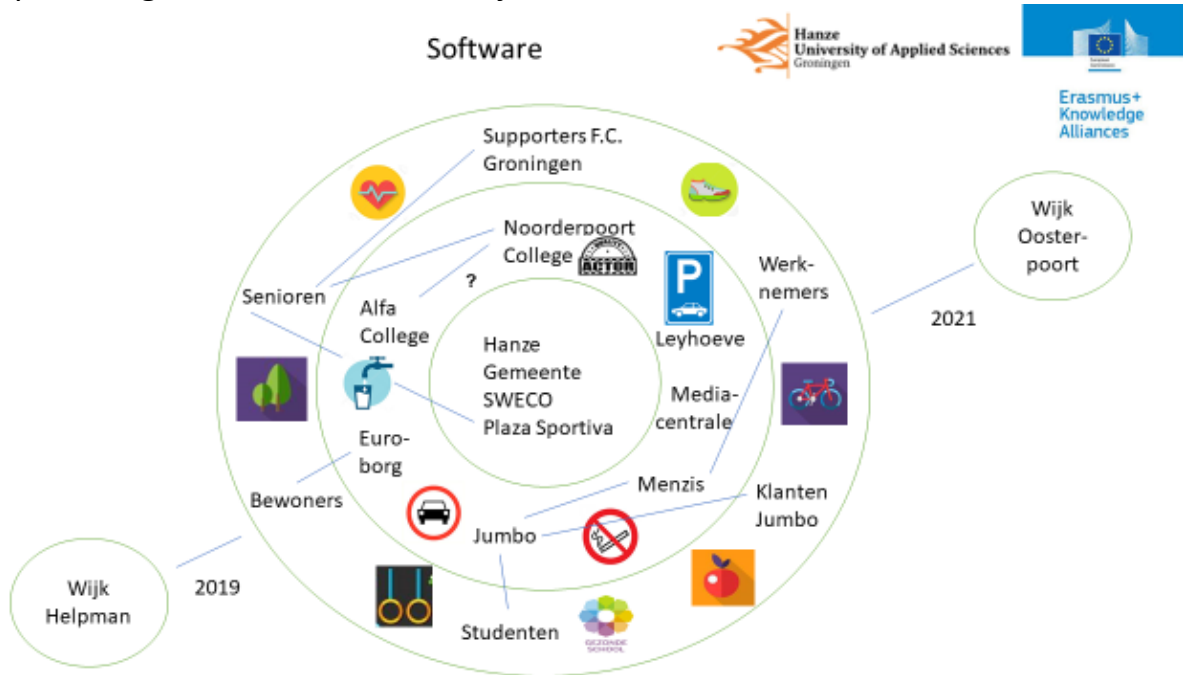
Software

Hanze
University of Applied Sciences
Groningen

Erasmus+
Knowledge
Alliances

Supporters F.C.
Groningen

Noorderpoort
College

ACTOR

?

Werk-
nemers

Wijk
Ooster-
poort

2021

Senioren

Alfa
College

Hanze
Gemeente
SWECO
Plaza Sportiva

Leyhoeve

Media-
centrale

Euro-
borg

Bewoners

Menzis

Klanten
Jumbo

Jumbo

Wijk
Helpman

2019

Studenten

GEZONDE
SCHOOL